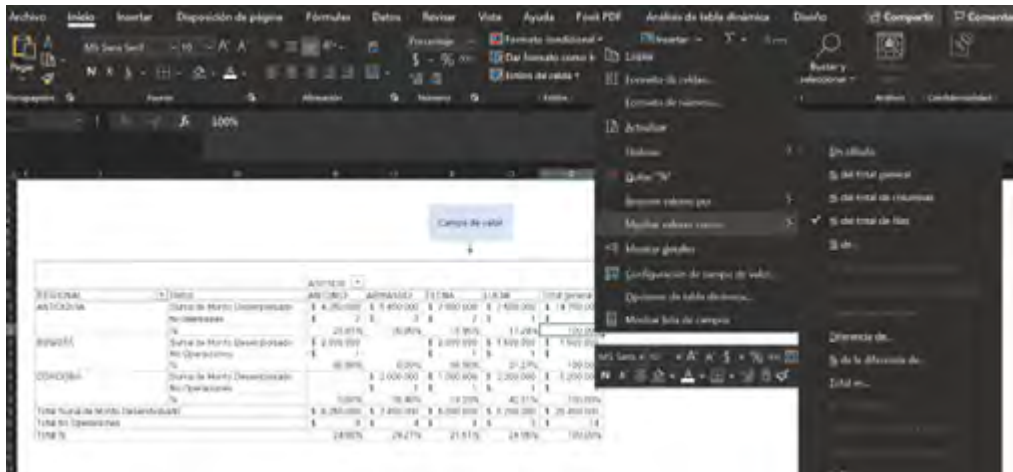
Archivo Inicio Insertar Disposición de página Fórmulas Datos Revisar Vista Ayuda Foxit PDF Análisis de tabla dinámica Diseño Compartir Comentarios

MS Sans Serif 10 A A

Porcentaje

Formato condicional

Dar formato como tabla

Estilos de celda

Insertar

Buscar y seleccionar

Portapapeles Fuente Alineación Número

Análisis Confidencialidad

100%

Campos de valor

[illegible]

REGIONAL Datos

ANTIOQUIA Suma de Monto Desembolsado

No Operaciones

%

BOGOTÁ Suma de Monto Desembolsado

No Operaciones

%

CÓRDOBA Suma de Monto Desembolsado

No Operaciones

%

Total Suma de Monto Desembolsado

Total No Operaciones

Total %

Copiar

Formato de celdas...

Formato de número...

Actualizar

Ordenar

Quitar "%"

Resumir valores por

Mostrar valores como

Mostrar detalles

Configuración de campo de valor...

Opciones de tabla dinámica...

Mostrar lista de campos

Sin cálculo

% del total general

% del total de columnas

✓ % del total de filas

% de...

Diferencia de...

% de la diferencia de...

Total en...